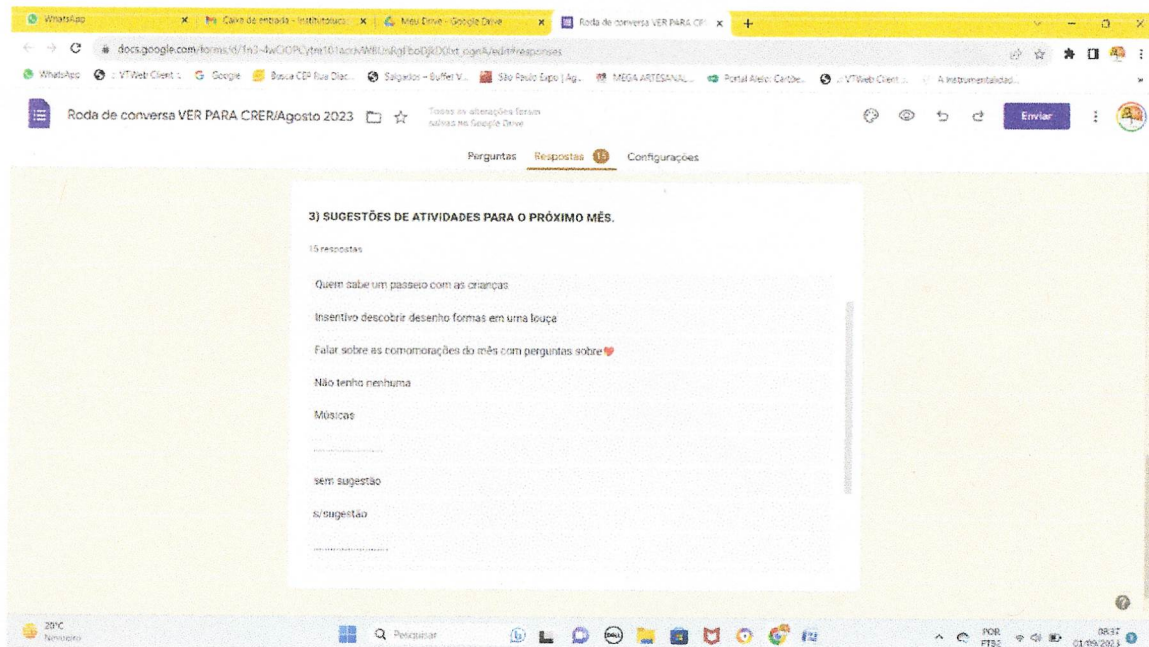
WhatsApp | Caixa de entrada - Institucional | Meu Drive - Google Drive | Roda de conversa VER PARA CR

docs.google.com/forms/d/1n3-4wC0PCytm101acnW8UnRgFboDjXD0ixt_ogeA/edit#responses

WhatsApp | :: VTWeb Client :: | Google | Busca CEP Rua Diac... | Salgados – Buffet V... | São Paulo Expo | Ag... | MEGA ARTESANAL... | Portal Aleio Caribe... | :: VTWeb Client :: | A instrumentalidad...

Roda de conversa VER PARA CRER/Agosto 2023

Todas as alterações foram salvas no Google Drive

Enviar

Perguntas Respostas 15 Configurações

3) SUGESTÕES DE ATIVIDADES PARA O PRÓXIMO MÊS.

15 respostas

Quem sabe um passeio com as crianças

Insentivo descobrir desenho formas em uma louça

Falar sobre as comomorações do mês com perguntas sobre❤️

Não tenho nenhuma

Músicas

..................

sem sugestão

s/sugestão

..................

20°C Nevoeiro

Pesquisar

POR PTB2 08:37 01/09/2023